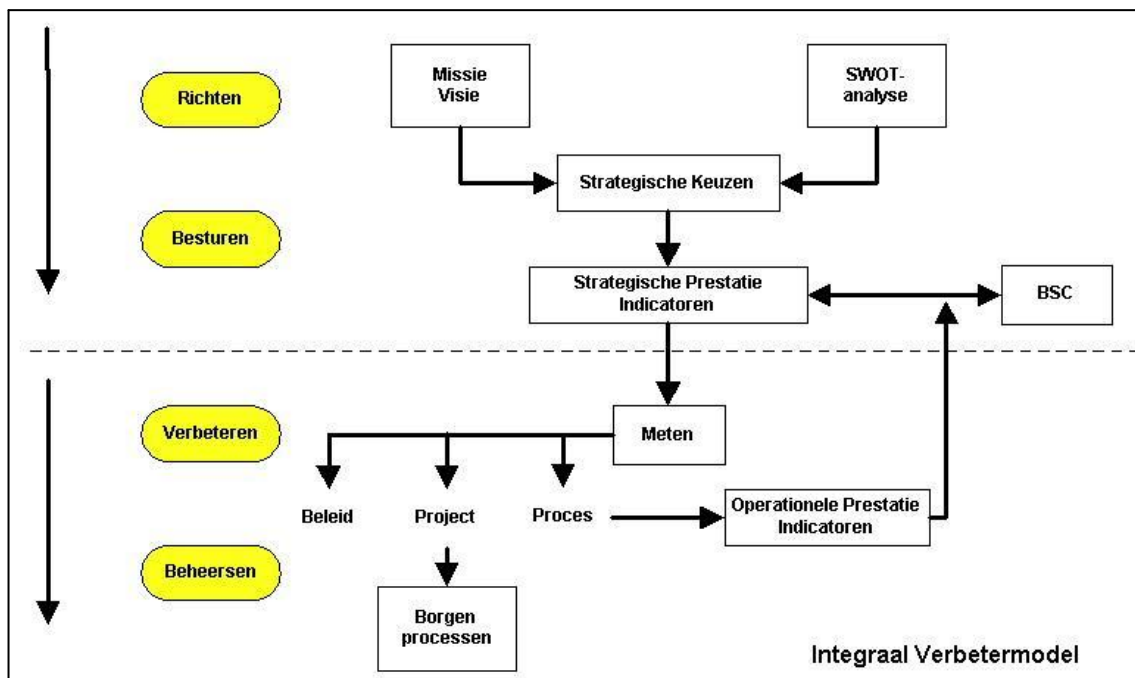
Richten

Missie
Visie

SWOT-analyse

Strategische Keuzen

Besturen

Strategische Prestatie Indicatoren

BSC

Verbeteren

Meten

Beleid

Project

Proces

Operationele Prestatie Indicatoren

Beheersen

Borgen processen

Integraal Verbetermodel